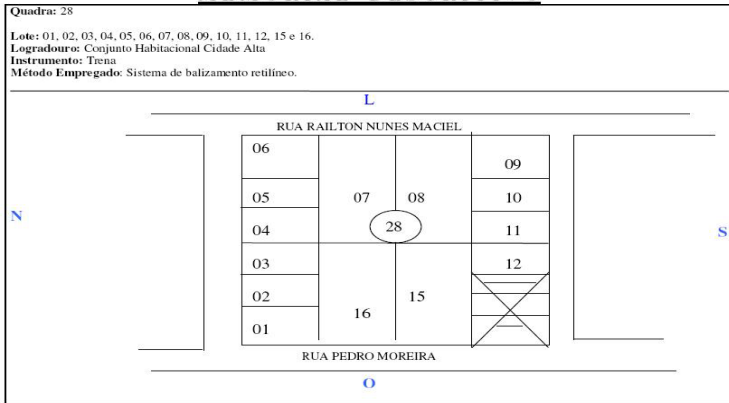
Quadra: 28

Lote: 01, 02, 03, 04, 05, 06, 07, 08, 09, 10, 11, 12, 15 e 16.
Logradouro: Conjunto Habitacional Cidade Alta
Instrumento: Trena
Método Empregado: Sistema de balizamento retilíneo.

L

RUA RAILTON NUNES MACIEL

06
05
04
03
02
01

07
08
28
16
15

09
10
11
12

N

S

RUA PEDRO MOREIRA

O